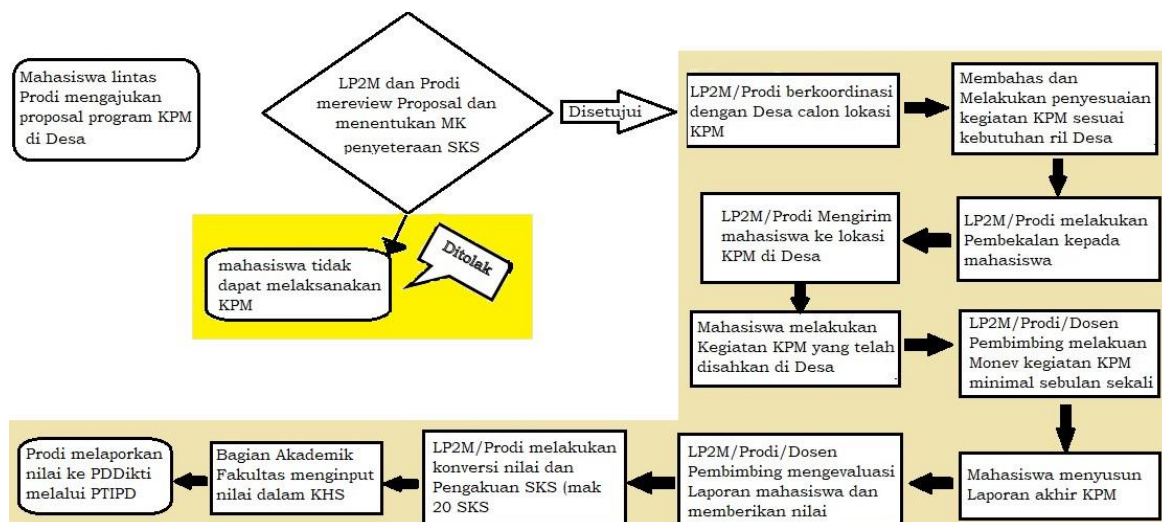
Mahasiswa lintas Prodi mengajukan proposal program KPM di Desa

LP2M dan Prodi mereview Proposal dan menentukan MK penyeteraan SKS

Disetujui

LP2M/Prodi berkoordinasi dengan Desa calon lokasi KPM

Membahas dan Melakukan penyesuaian kegiatan KPM sesuai kebutuhan ril Desa

Ditolak

mahasiswa tidak dapat melaksanakan KPM

LP2M/Prodi Mengirim mahasiswa ke lokasi KPM di Desa

LP2M/Prodi melakukan Pembekalan kepada mahasiswa

Mahasiswa melakukan Kegiatan KPM yang telah disahkan di Desa

LP2M/Prodi/Dosen Pembimbing melakuan Monev kegiatan KPM minimal sebulan sekali

Prodi melaporkan nilai ke PDDikti melalui PTIPD

Bagian Akademik Fakultas menginput nilai dalam KHS

LP2M/Prodi melakukan konversi nilai dan Pengakuan SKS (mak 20 SKS

LP2M/Prodi/Dosen Pembimbing mengevaluasi Laporan mahasiswa dan memberikan nilai

Mahasiswa menyusun Laporan akhir KPM